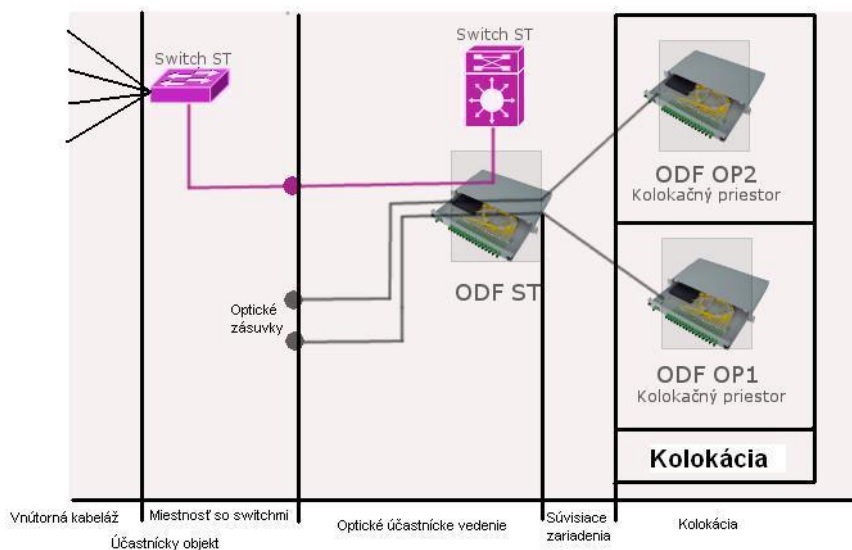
Switch ST

Switch ST

ODF OP2
Kolokačný priestor

Optické zásuvky

ODF ST

ODF OP1
Kolokačný priestor

Kolokácia

Vnútorná kabeláž

Miestnosť so switchmi

Optické účastnícke vedenie

Súvisiace zariadenia

Kolokácia

Účastnícky objekt